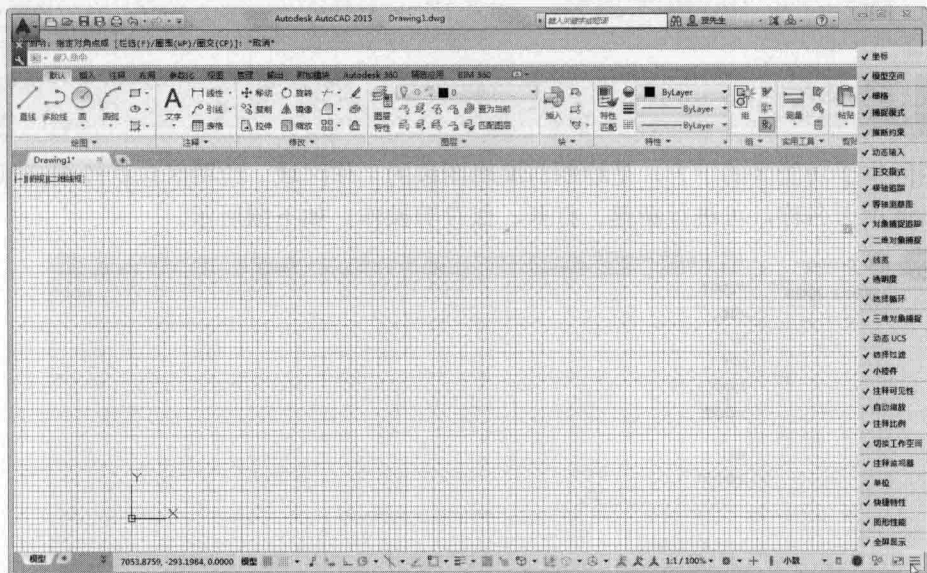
Autodesk AutoCAD 2015 Drawing1.dwg

键入关键字或短语

登录

命令: 指定对角点或 [栏选(F)/圈围(WP)/圈交(CP)]: *取消*

键入命令

默认 插入 注释 布局 参数化 视图 管理 输出 附加模块 Autodesk 360 精选应用 BIM 360

直线 多段线 圆 圆弧

文字 线性 引线 表格

移动 旋转 复制 镜像 拉伸 缩放

图层特性

置为当前 匹配图层

插入

特性匹配

ByLayer ByLayer ByLayer

组

测量

粘贴

绘图 注释 修改 图层 块 特性 组 实用工具 剪贴板

Drawing1*

[-][俯视][二维线框]

✓ 坐标
✓ 模型空间
✓ 栅格
✓ 捕捉模式
✓ 推断约束
✓ 动态输入
✓ 正交模式
✓ 极轴追踪
✓ 等轴测草图
✓ 对象捕捉追踪
✓ 二维对象捕捉
✓ 线宽
✓ 透明度
✓ 选择循环
✓ 三维对象捕捉
✓ 动态 UCS
✓ 选择过滤
✓ 小控件
✓ 注释可见性
✓ 自动缩放
✓ 注释比例
✓ 切换工作空间
✓ 注释监视器
✓ 单位
✓ 快捷特性
✓ 图形性能
✓ 全屏显示

Y

X

模型

7053.8759, -293.1984, 0.0000 模型

1:1/100%

小数